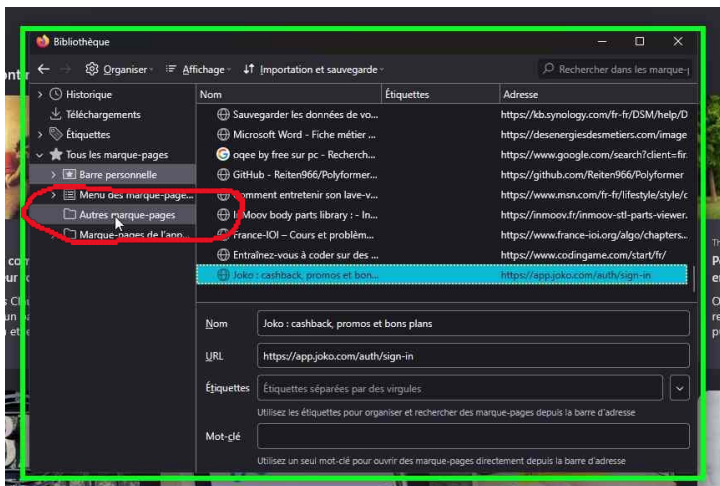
Bibliothèque

Organiser · Affichage · Importation et sauvegarde · Rechercher dans les marque-p

Historique
Téléchargements
Étiquettes
Tous les marque-pages
Barre personnelle
Menu des marque-page...
Autres marque-pages
Marque-pages de l'app...

| Nom | Étiquettes | Adresse |
|---|---|---|
| Sauvegarder les données de vo... | | https://kb.synology.com/fr-fr/DSM/help/D |
| Microsoft Word - Fiche métier ... | | https://desenergiesdesmetiers.com/image |
| oqee by free sur pc - Recherch... | | https://www.google.com/search?client=fir. |
| GitHub - Reiten966/Polyformer... | | https://github.com/Reiten966/Polyformer |
| Comment entretenir son lave-v... | | https://www.msn.com/fr-fr/lifestyle/style/c |
| InMoov body parts library : - In... | | https://inmoov.fr/inmoov-stl-parts-viewer. |
| France-IOI – Cours et problèm... | | https://www.france-ioi.org/algo/chapters... |
| Entraînez-vous à coder sur des ... | | https://www.codingame.com/start/fr/ |
| Joko : cashback, promos et bon... | | https://app.joko.com/auth/sign-in |

Nom Joko : cashback, promos et bons plans

URL https://app.joko.com/auth/sign-in

Étiquettes Étiquettes séparées par des virgules

Utilisez les étiquettes pour organiser et rechercher des marque-pages depuis la barre d'adresse

Mot-clé

Utilisez un seul mot-clé pour ouvrir des marque-pages directement depuis la barre d'adresse